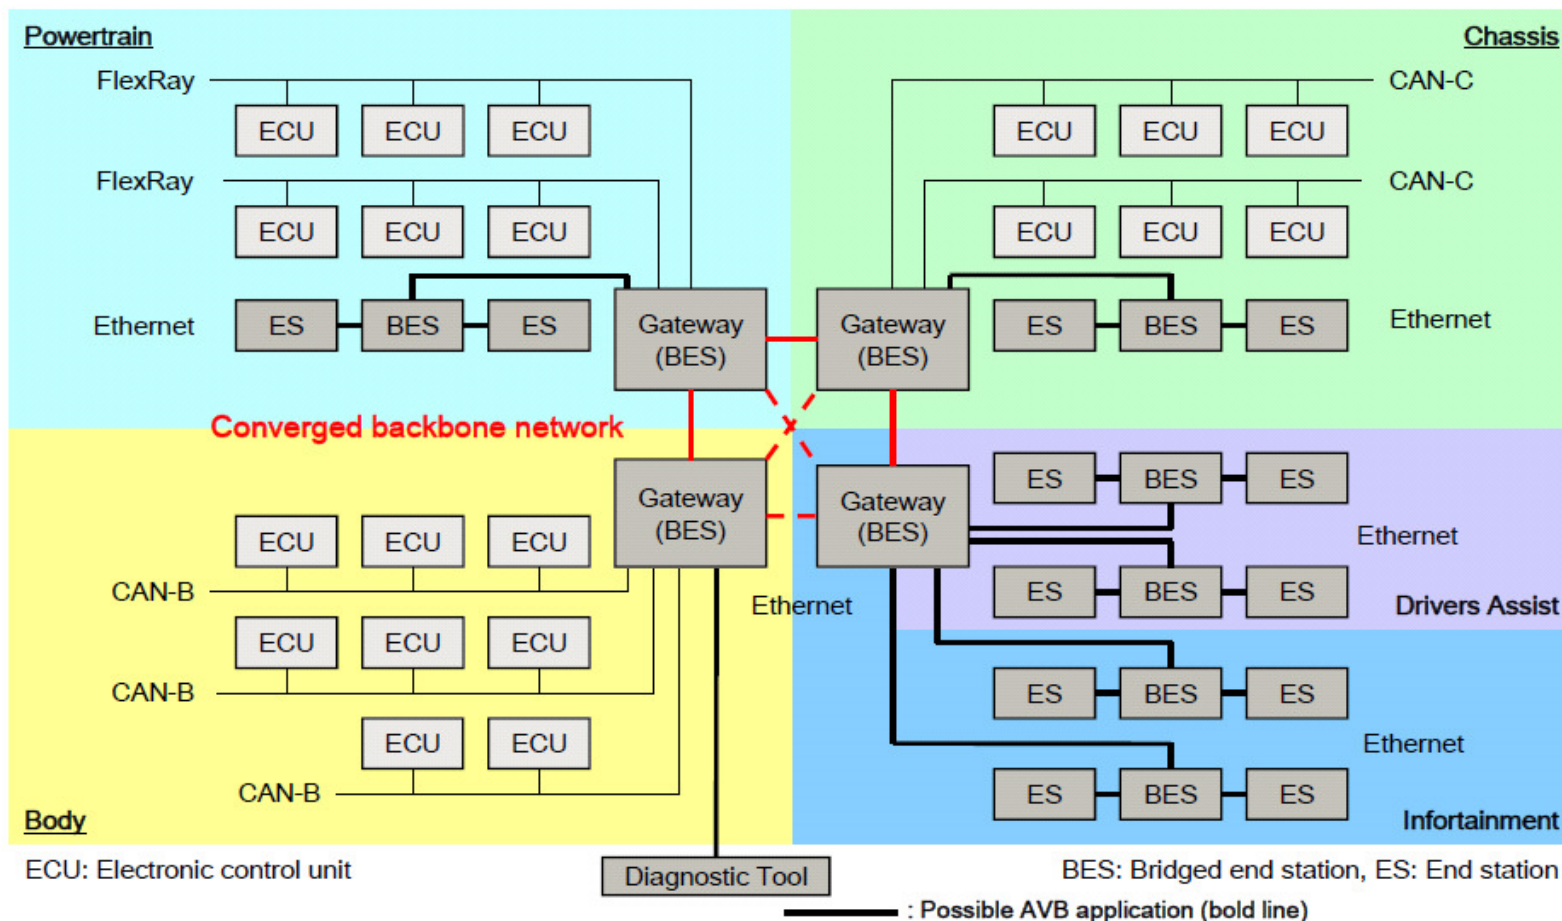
Powertrain

Chassis

FlexRay

ECU ECU ECU

FlexRay

ECU ECU ECU

Ethernet

ES BES ES

Gateway (BES)

CAN-C

ECU ECU ECU

CAN-C

ECU ECU ECU

Gateway (BES)

ES BES ES

Ethernet

Converged backbone network

Gateway (BES)

Gateway (BES)

ES BES ES

Ethernet

ES BES ES

Drivers Assist

ECU ECU ECU

CAN-B

ECU ECU ECU

CAN-B

ECU ECU

CAN-B

Body

Ethernet

ES BES ES

Ethernet

ES BES ES

Infortainment

ECU: Electronic control unit

Diagnostic Tool

BES: Bridged end station, ES: End station

: Possible AVB application (bold line)